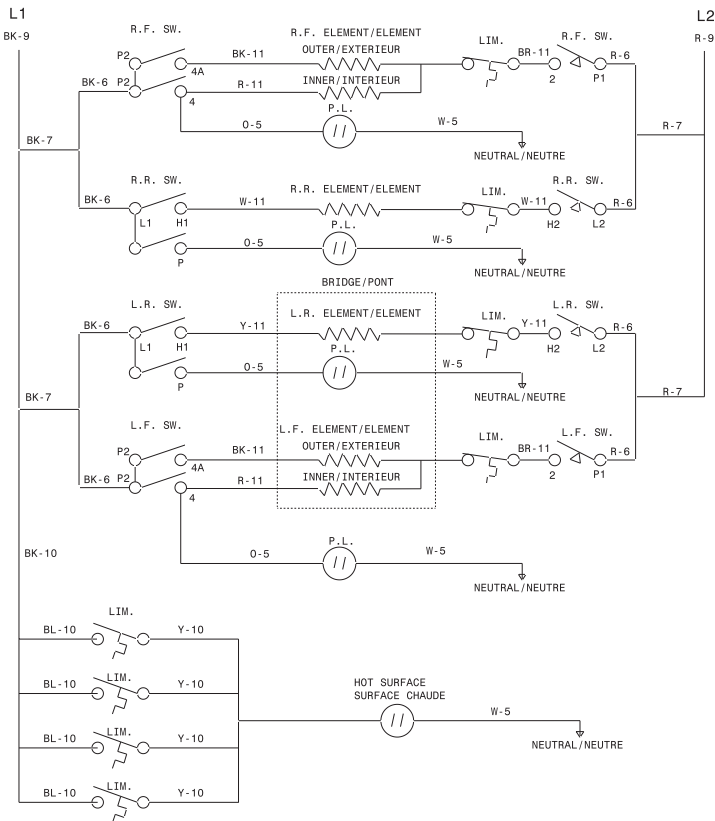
L1
BK-9

L2
R-9

R.F. SW.
P2
P2
4A
4
BK-6
BK-11
R-11
R.F. ELEMENT/ELEMENT
OUTER/EXTERIEUR
INNER/INTERIEUR
LIM.
BR-11
2
R.F. SW.
P1
R-6
O-5
P.L.
W-5
NEUTRAL/NEUTRE
BK-7
R-7

R.R. SW.
BK-6
L1
H1
P
W-11
R.R. ELEMENT/ELEMENT
LIM.
W-11
H2
R.R. SW.
L2
R-6
O-5
P.L.
W-5
NEUTRAL/NEUTRE

BRIDGE/PONT

L.R. SW.
BK-6
L1
H1
P
Y-11
L.R. ELEMENT/ELEMENT
LIM.
Y-11
H2
L.R. SW.
L2
R-6
O-5
P.L.
W-5
NEUTRAL/NEUTRE
BK-7
R-7

L.F. SW.
P2
P2
BK-6
4A
4
BK-11
R-11
L.F. ELEMENT/ELEMENT
OUTER/EXTERIEUR
INNER/INTERIEUR
LIM.
BR-11
2
L.F. SW.
P1
R-6

BK-10
O-5
P.L.
W-5
NEUTRAL/NEUTRE

LIM.
BL-10
Y-10
BL-10
LIM.
Y-10
BL-10
LIM.
Y-10
BL-10
LIM.
Y-10
HOT SURFACE
SURFACE CHAUDE
W-5
NEUTRAL/NEUTRE